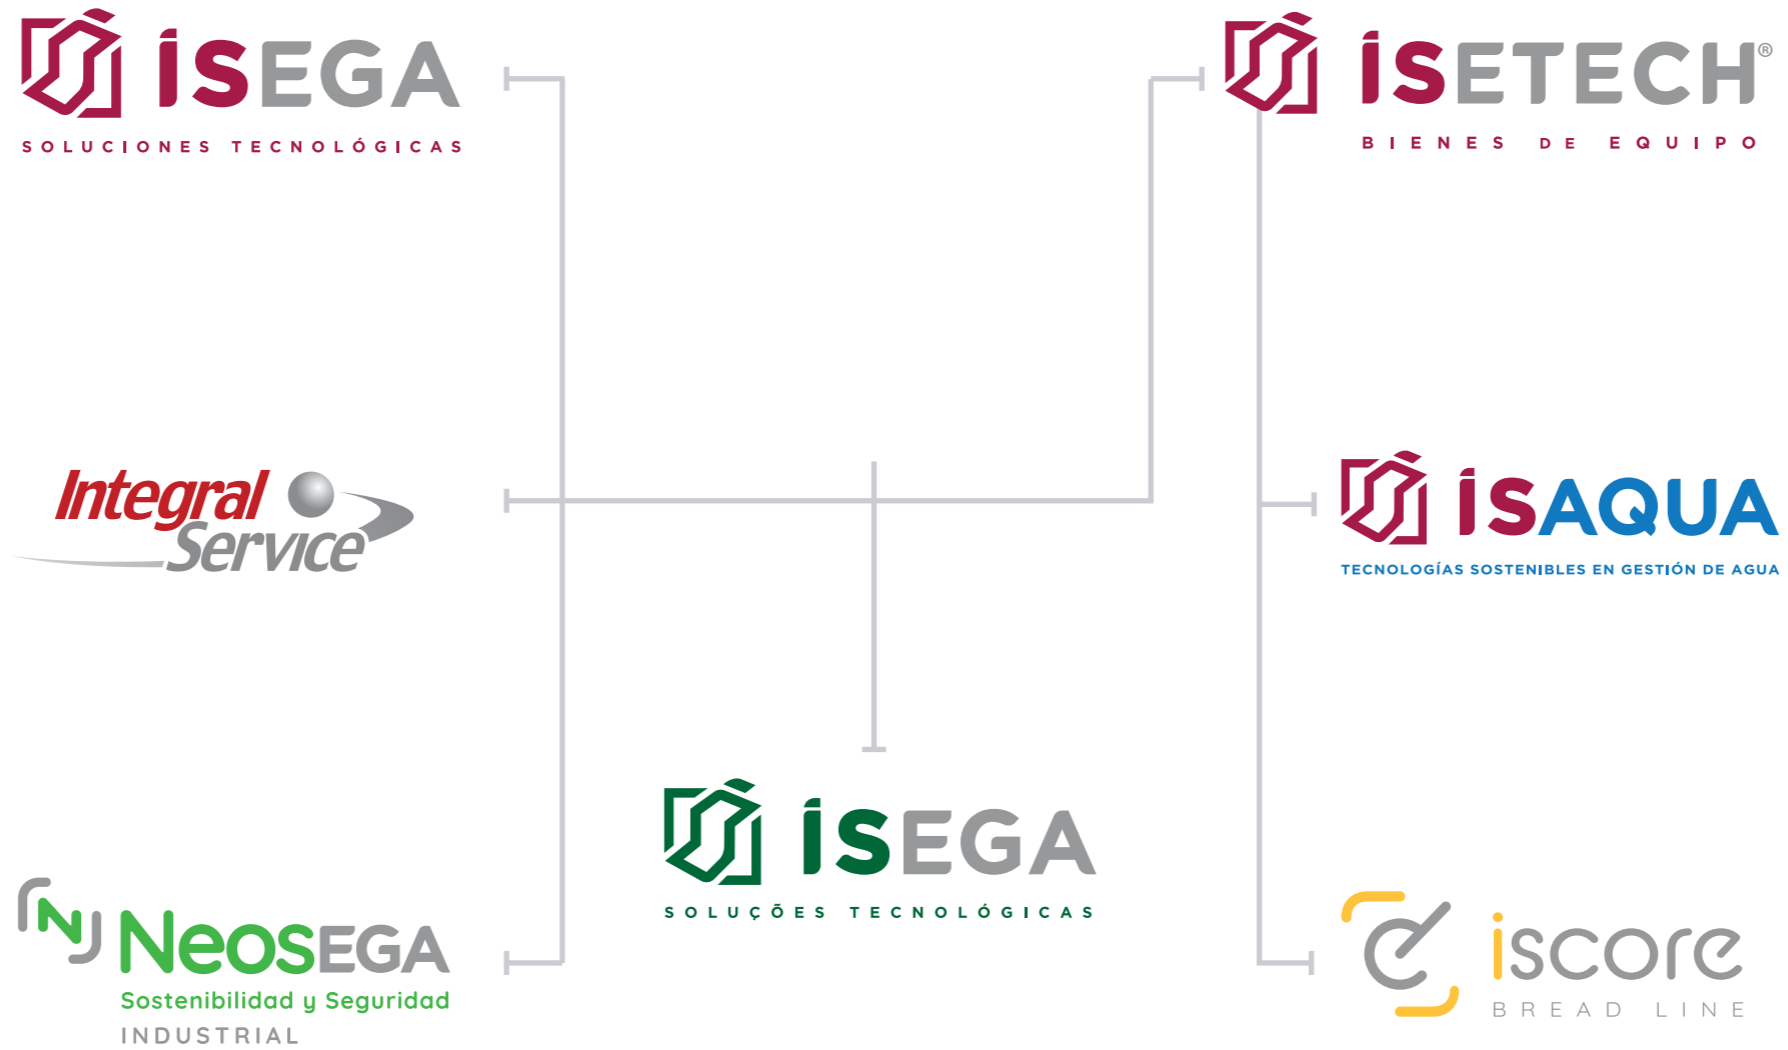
ISEGA
SOLUCIONES TECNOLÓGICAS

ISETECH®
BIENES DE EQUIPO

Integral Service

ISAQUA
TECNOLOGÍAS SOSTENIBLES EN GESTIÓN DE AGUA

ISEGA
SOLUÇÕES TECNOLÓGICAS

NeosEGA
Sostenibilidad y Seguridad
INDUSTRIAL

iscore
BREAD LINE